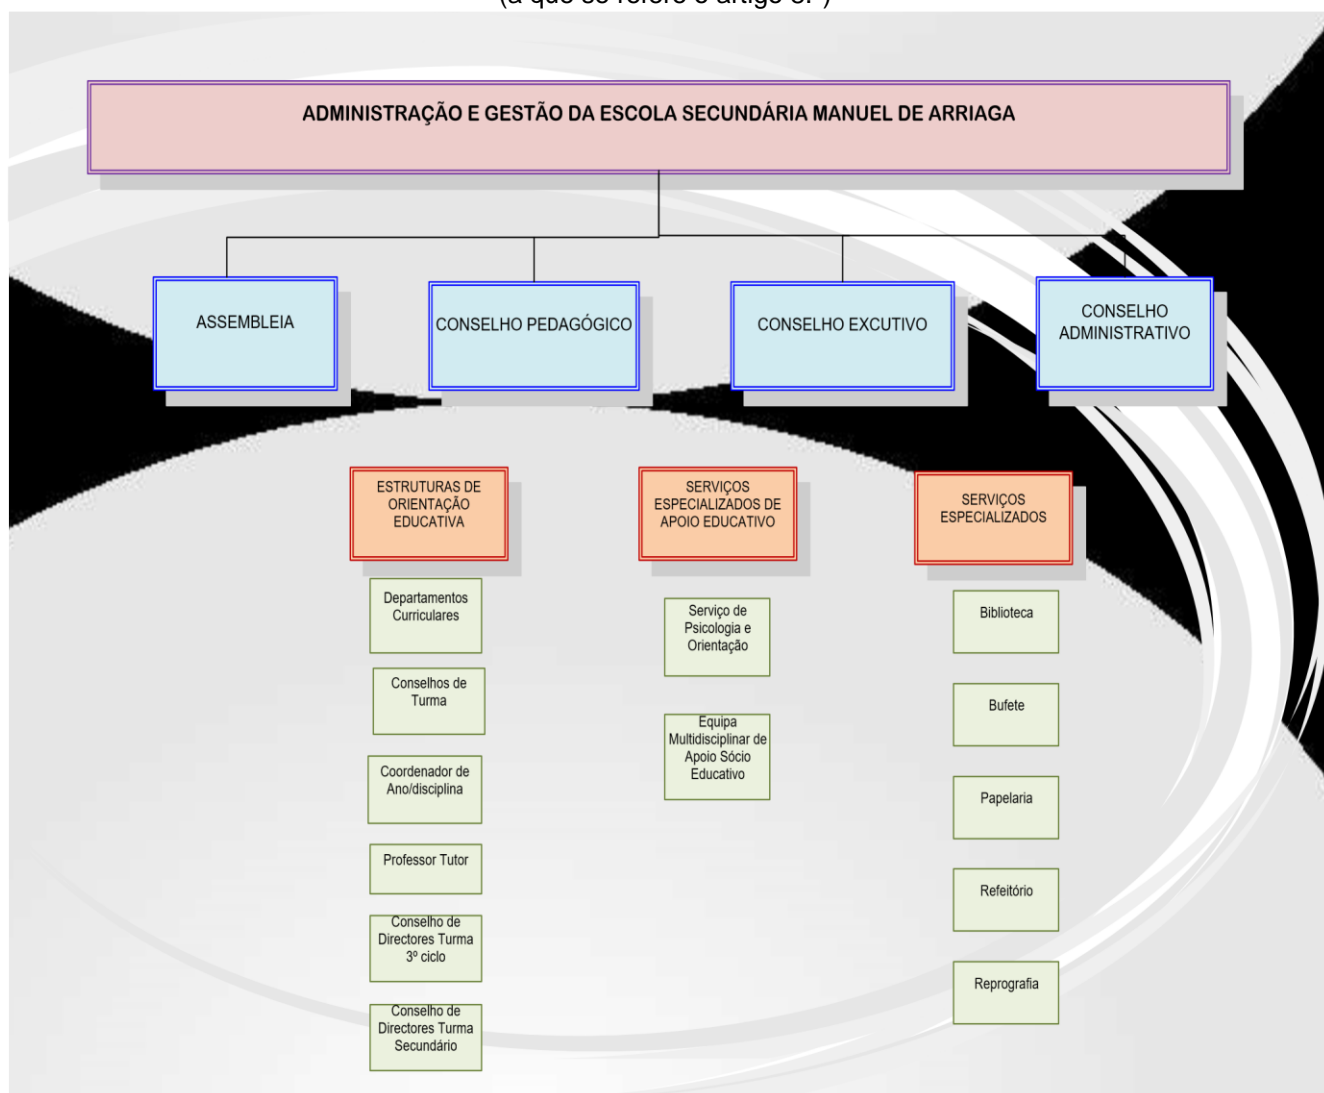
(a que se refere o artigo 3.º)

ADMINISTRAÇÃO E GESTÃO DA ESCOLA SECUNDÁRIA MANUEL DE ARRIAGA

ASSEMBLEIA

CONSELHO PEDAGÓGICO

CONSELHO EXCUTIVO

CONSELHO ADMINISTRATIVO

ESTRUTURAS DE ORIENTAÇÃO EDUCATIVA

SERVIÇOS ESPECIALIZADOS DE APOIO EDUCATIVO

SERVIÇOS ESPECIALIZADOS

Departamentos Curriculares

Conselhos de Turma

Coordenador de Ano/disciplina

Professor Tutor

Conselho de Directores Turma 3º ciclo

Conselho de Directores Turma Secundário

Serviço de Psicologia e Orientação

Equipa Multidisciplinar de Apoio Sócio Educativo

Biblioteca

Bufete

Papelaria

Refeitório

Reprografia